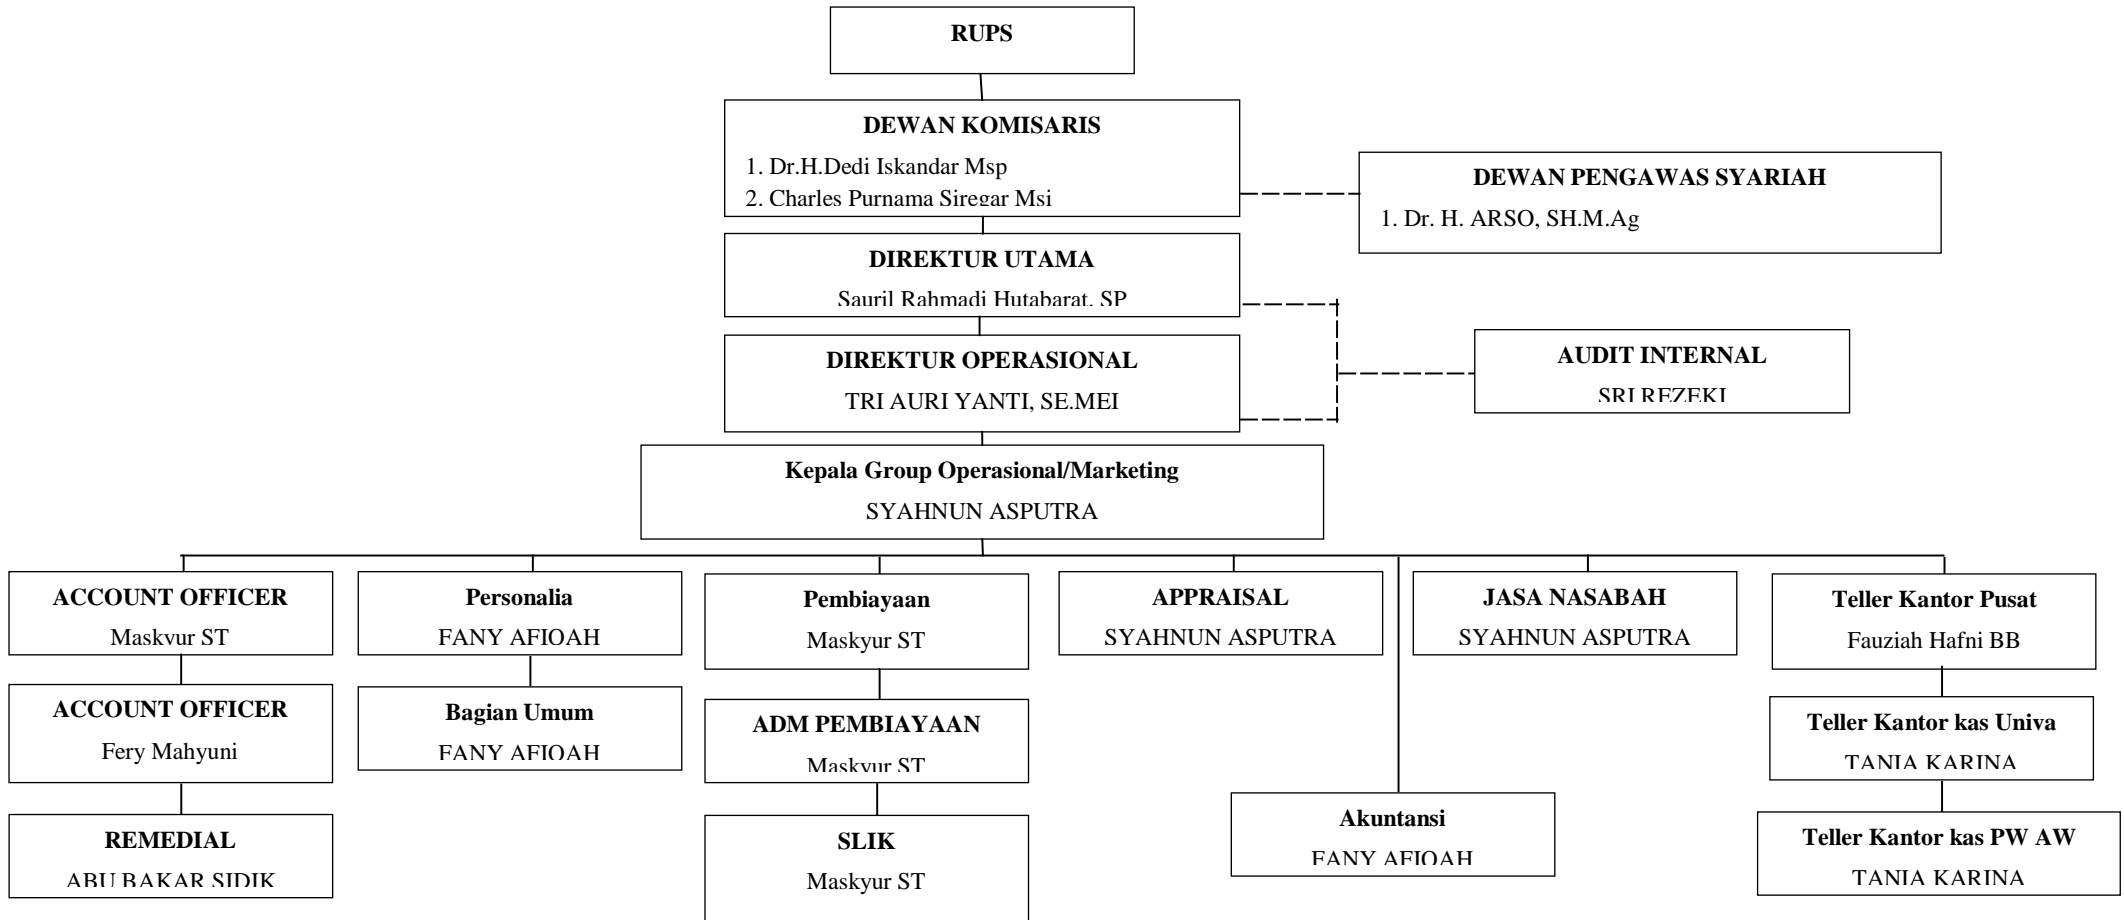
RUPS

DEWAN KOMISARIS
1. Dr.H.Dedi Iskandar Msp
2. Charles Purnama Siregar Msi

DEWAN PENGAWAS SYARIAH
1. Dr. H. ARSO, SH.M.Ag

DIREKTUR UTAMA
Sauril Rahmadi Hutabarat, SP

DIREKTUR OPERASIONAL
TRI AURI YANTI, SE.MEI

AUDIT INTERNAL
SRI REZEKI

Kepala Group Operasional/Marketing
SYAHNUN ASPUTRA

ACCOUNT OFFICER
Maskyur ST

ACCOUNT OFFICER
Fery Mahyuni

REMEDIAL
ABU BAKAR SIDIK

Personalia
FANY AFIOAH

Bagian Umum
FANY AFIOAH

Pembiayaan
Maskyur ST

ADM PEMBIAYAAN
Maskyur ST

SLIK
Maskyur ST

APPRAISAL
SYAHNUN ASPUTRA

Akuntansi
FANY AFIOAH

JASA NASABAH
SYAHNUN ASPUTRA

Teller Kantor Pusat
Fauziah Hafni BB

Teller Kantor kas Univa
TANIA KARINA

Teller Kantor kas PW AW
TANIA KARINA